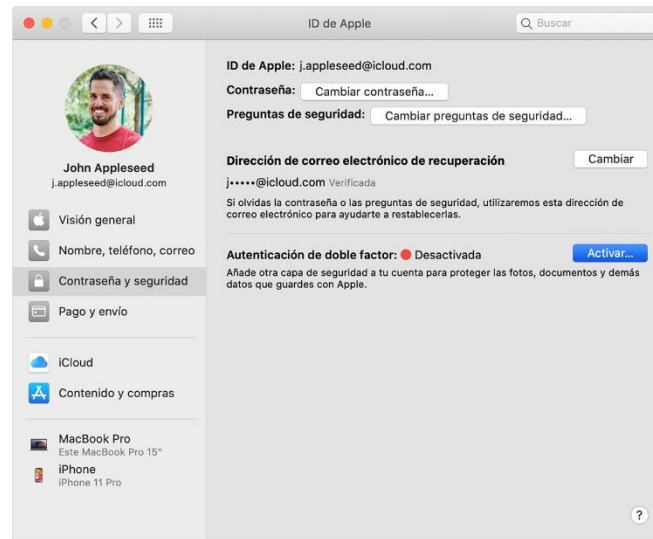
ID de Apple

Buscar

John Appleseed
j.appleseed@icloud.com

Visión general
Nombre, teléfono, correo
Contraseña y seguridad
Pago y envío

iCloud
Contenido y compras

MacBook Pro
Este MacBook Pro 15"
iPhone
iPhone 11 Pro

ID de Apple: j.appleseed@icloud.com
Contraseña: Cambiar contraseña...
Preguntas de seguridad: Cambiar preguntas de seguridad...

Dirección de correo electrónico de recuperación
Cambiar
j•••••@icloud.com Verificada
Si olvidas la contraseña o las preguntas de seguridad, utilizaremos esta dirección de correo electrónico para ayudarte a restablecerlas.

Autenticación de doble factor: Desactivada
Activar...
Añade otra capa de seguridad a tu cuenta para proteger las fotos, documentos y demás datos que guardes con Apple.

?